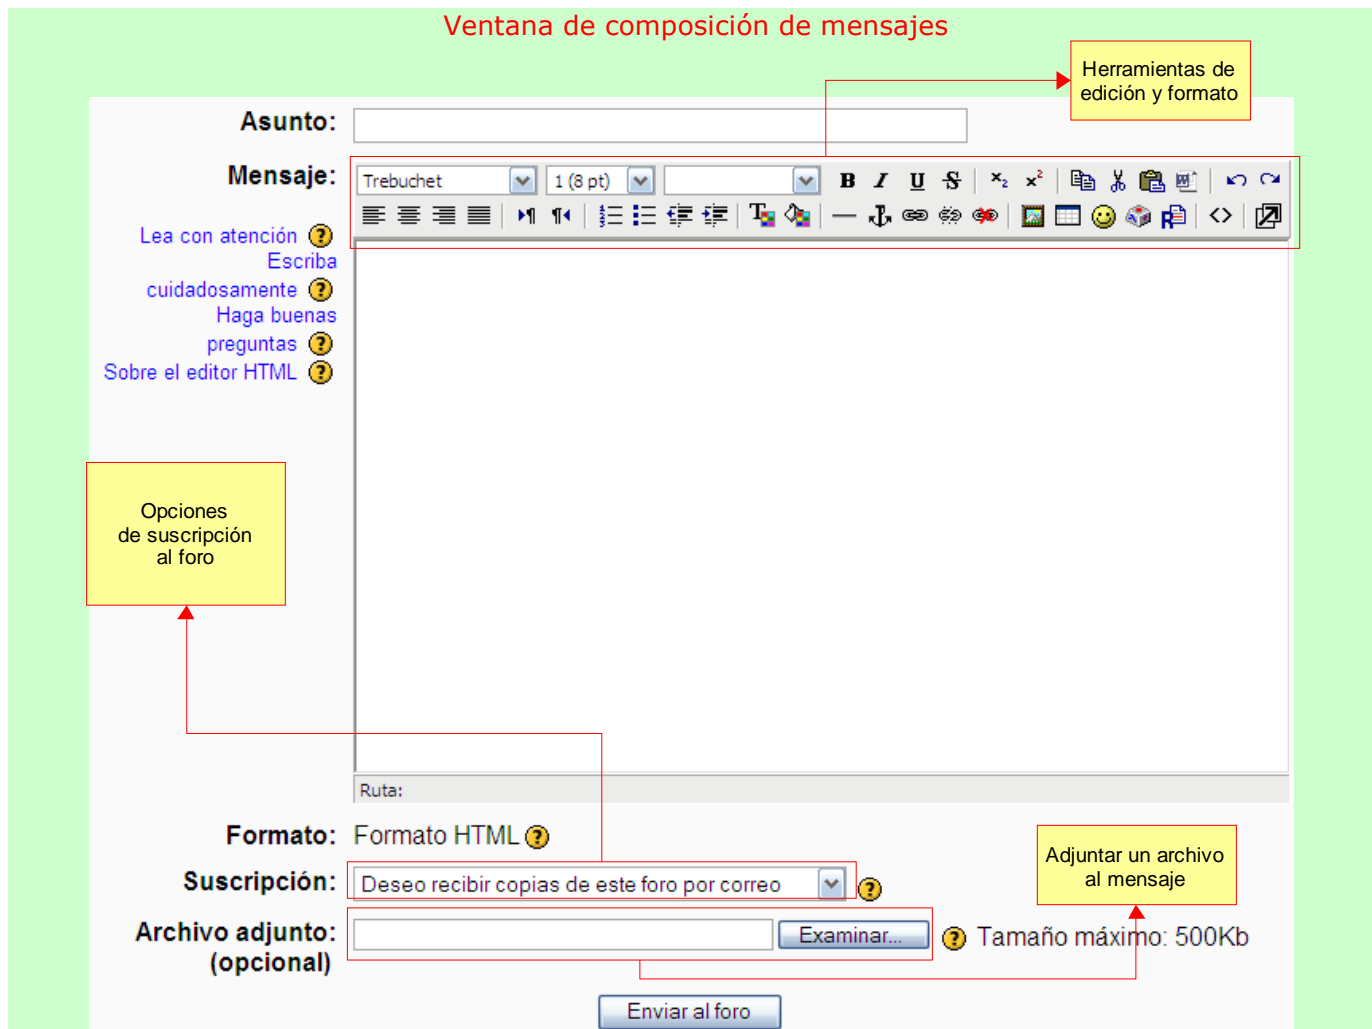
Ventana de composición de mensajes

Herramientas de edición y formato

Asunto:

Mensaje:

Trebuchet
1 (8 pt)

Lea con atención
Escriba cuidadosamente
Haga buenas preguntas
Sobre el editor HTML

Opciones de suscripción al foro

Ruta:

Formato: Formato HTML

Adjuntar un archivo al mensaje

Suscripción: Deseo recibir copias de este foro por correo

Archivo adjunto: (opcional)

Examinar...

Tamaño máximo: 500Kb

Enviar al foro